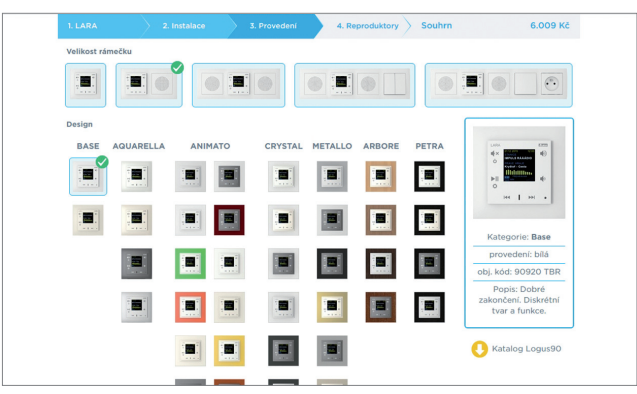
1. LARA
2. Instalace
3. Provedení
4. Reproduktory
Souhrn
6.009 Kč

Velikost rámečku

Design

BASE
AQUARELLA
ANIMATO
CRYSTAL
METALLO
ARBORE
PETRA

Kategorie: Base
provedení: bílá
obj. kód: 90920 TBR
Popis: Dobré zakončení. Diskrétní tvar a funkce.

Katalog Logus90